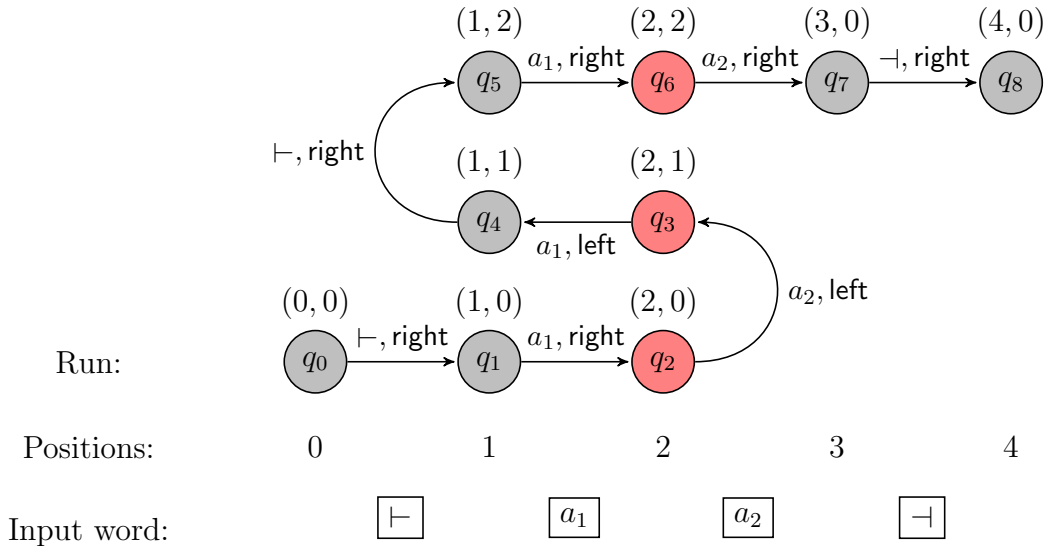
$(1,2)$ $(2,2)$ $(3,0)$ $(4,0)$

$q_5$ $a_1$, right $q_6$ $a_2$, right $q_7$ $\dashv$, right $q_8$

$\vdash$, right

$(1,1)$ $(2,1)$

$q_4$ $a_1$, left $q_3$

$a_2$, left

$(0,0)$ $(1,0)$ $(2,0)$

Run: $q_0$ $\vdash$, right $q_1$ $a_1$, right $q_2$

Positions: 0 1 2 3 4

Input word: $\vdash$ $a_1$ $a_2$ $\dashv$